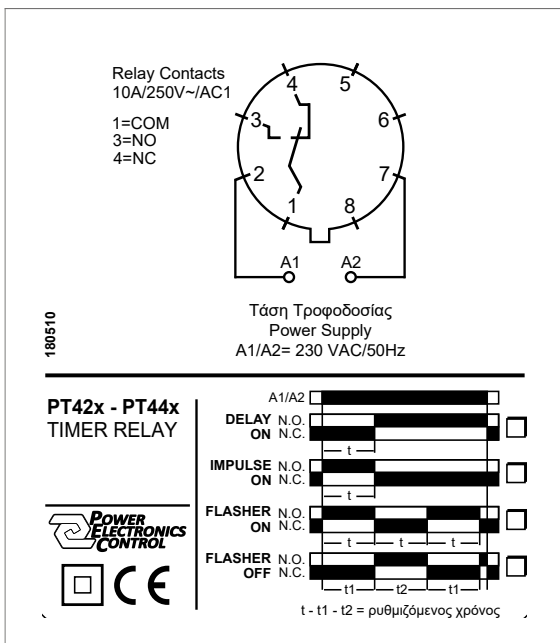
Relay Contacts
10A/250V~/AC1

1=COM
3=NO
4=NC

4 5 3 6 2 7 1 8

A1 A2

Τάση Τροφοδοσίας
Power Supply
A1/A2= 230 VAC/50Hz

180510

PT42x - PT44x
TIMER RELAY

POWER ELECTRONICS CONTROL

CE

A1/A2

DELAY ON N.O. N.C.
t

IMPULSE ON N.O. N.C.
t

FLASHER ON N.O. N.C.
t t t

FLASHER OFF N.O. N.C.
t1 t2 t1

t - t1 - t2 = ρυθμιζόμενος χρόνος